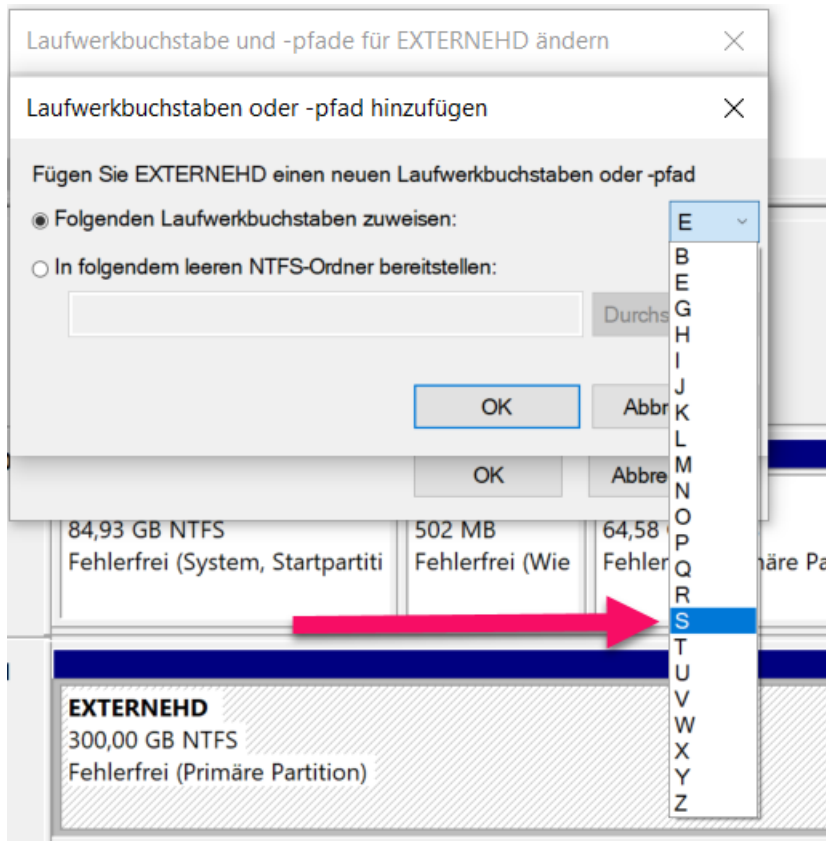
Laufwerkbuchstabe und -pfade für EXTERNEHD ändern

Laufwerkbuchstaben oder -pfad hinzufügen

Fügen Sie EXTERNEHD einen neuen Laufwerkbuchstaben oder -pfad

Folgenden Laufwerkbuchstaben zuweisen:

E

In folgendem leeren NTFS-Ordner bereitstellen:

Durchs

OK

Abbr

OK

Abbre

B
E
G
H
I
J
K
L
M
N
O
P
Q
R
S
T
U
V
W
X
Y
Z

84,93 GB NTFS
Fehlerfrei (System, Startpartiti

502 MB
Fehlerfrei (Wie

64,58
Fehler

näre Pa

EXTERNEHD
300,00 GB NTFS
Fehlerfrei (Primäre Partition)